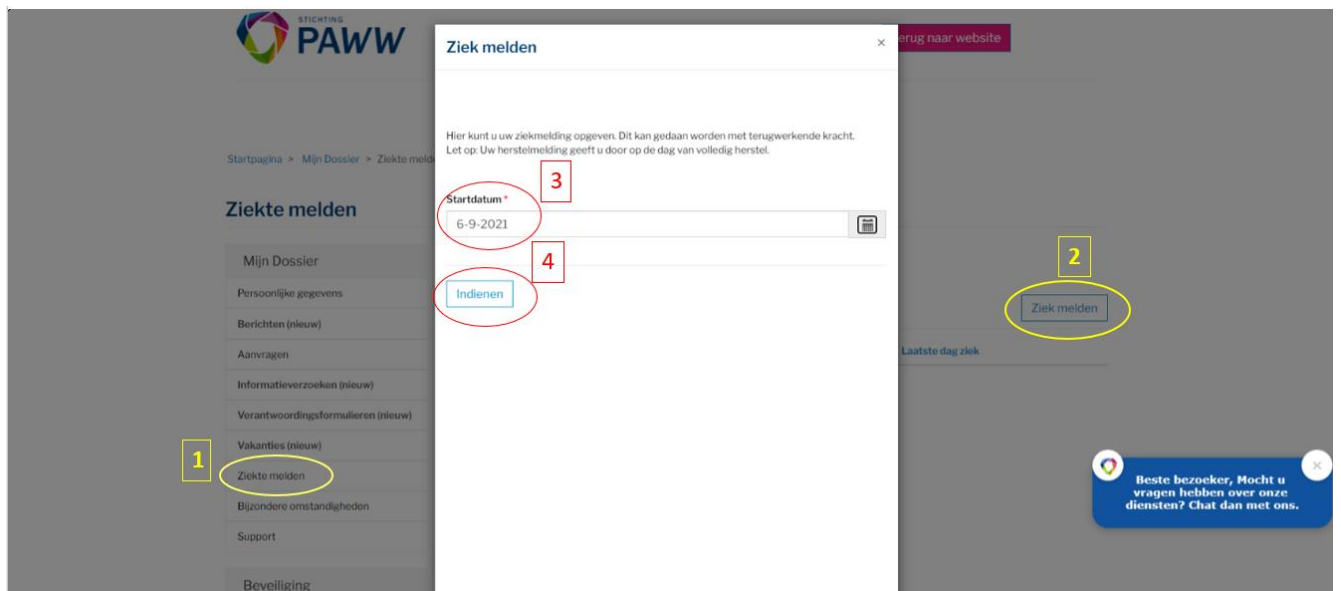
STICHTING
PAWW

erug naar website

Startpagina > Mijn Dossier > Ziekte meld

Ziekte melden

Mijn Dossier

Persoonlijke gegevens

Berichten (nieuw)

Aanvragen

Informatieverzoeken (nieuw)

Verantwoordingsformulieren (nieuw)

Vakanties (nieuw)

1

Ziekte melden

Bijzondere omstandigheden

Support

Beveiliging

Ziek melden

×

Hier kunt u uw ziekmelding opgeven. Dit kan gedaan worden met terugwerkende kracht.
Let op: Uw herstelmelding geeft u door op de dag van volledig herstel.

3

Startdatum *

6-9-2021

4

Indienen

2

Ziek melden

Laatste dag ziek

Beste bezoeker, Mocht u vragen hebben over onze diensten? Chat dan met ons.